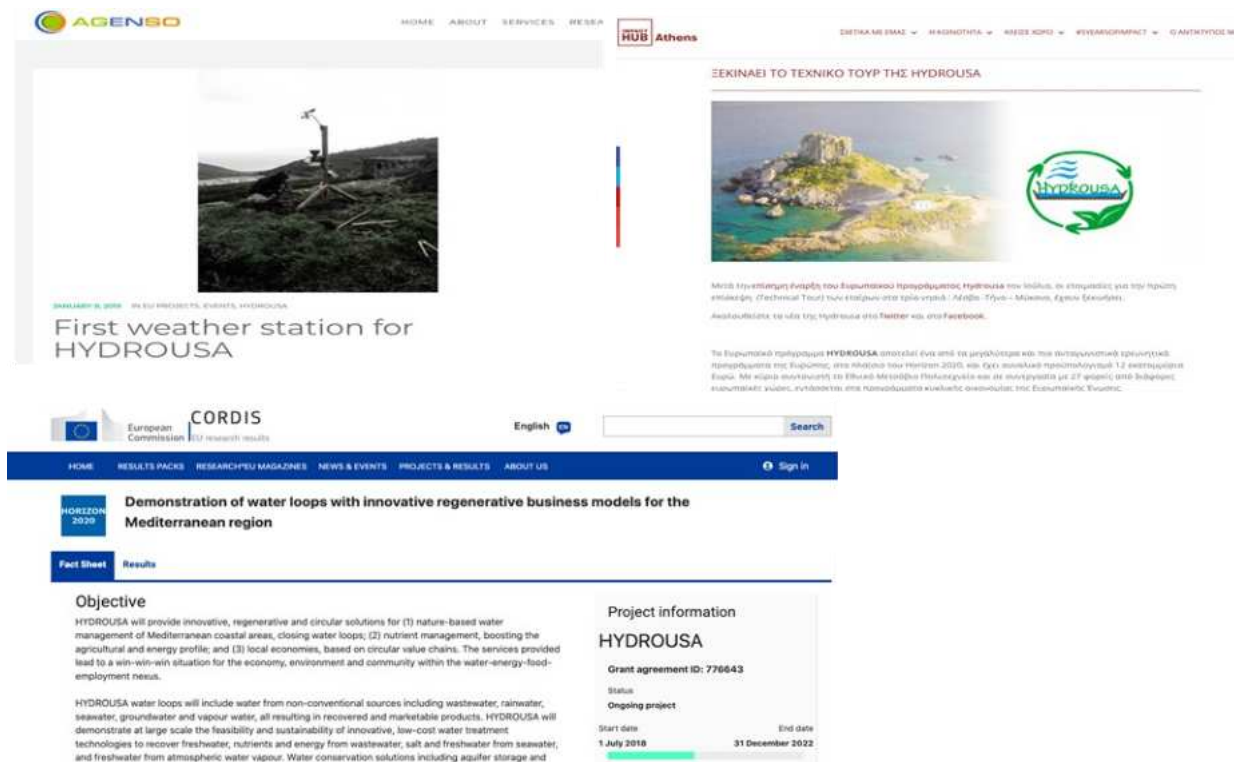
AGENSO

HOME ABOUT SERVICES RESEA

JANUARY 9, 2019 IN EU PROJECTS, EVENTS, HYDROUSA

First weather station for HYDROUSA

HUB Athens

ΣΧΕΤΙΚΑ ΜΕ ΕΜΑΣ ΔΡΑΣΤΗΡΙΟΤΗΤΑ ΧΩΡΟΙ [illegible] Ο ΑΝΤΙΚΤΥΠΟΣ

ΞΕΚΙΝΑΕΙ ΤΟ ΤΕΧΝΙΚΟ ΤΟΥΡ ΤΗΣ HYDROUSA

HYDROUSA

Μετά την επίσημη έναρξη του Ευρωπαϊκού Προγράμματος Hydrousa τον Ιούλιο, οι ετοιμασίες για την πρώτη επίσκεψη (Technical Tour) των εταίρων στα τρία νησιά : Λέσβο -Τήνο – Μύκονο, έχουν ξεκινήσει.

Ακολουθήστε τα νέα της Hydrousa στο Twitter και στο Facebook.

Το Ευρωπαϊκό πρόγραμμα HYDROUSA αποτελεί ένα από τα μεγαλύτερα και πιο ανταγωνιστικά ερευνητικά προγράμματα της Ευρώπης, στο πλαίσιο του Horizon 2020, και έχει συνολικό προϋπολογισμό 12 εκατομμύρια Ευρώ. Με κύριο συντονιστή το Εθνικό Μετσόβιο Πολυτεχνείο και σε συνεργασία με 27 φορείς από διάφορες ευρωπαϊκές χώρες, εντάσσεται στο πανευρωπαϊκό κυκλικής οικονομίας της Ευρωπαϊκής Ένωσης.

European Commission CORDIS EU research results

English EN

Search

HOME RESULTS PACKS RESEARCH*EU MAGAZINES NEWS & EVENTS PROJECTS & RESULTS ABOUT US

Sign in

HORIZON 2020

Demonstration of water loops with innovative regenerative business models for the Mediterranean region

Fact Sheet Results

Objective

HYDROUSA will provide innovative, regenerative and circular solutions for (1) nature-based water management of Mediterranean coastal areas, closing water loops; (2) nutrient management, boosting the agricultural and energy profile; and (3) local economies, based on circular value chains. The services provided lead to a win-win-win situation for the economy, environment and community within the water-energy-food-employment nexus.

HYDROUSA water loops will include water from non-conventional sources including wastewater, rainwater, seawater, groundwater and vapour water, all resulting in recovered and marketable products. HYDROUSA will demonstrate at large scale the feasibility and sustainability of innovative, low-cost water treatment technologies to recover freshwater, nutrients and energy from wastewater, salt and freshwater from seawater, and freshwater from atmospheric water vapour. Water conservation solutions including aquifer storage and

Project information

HYDROUSA

Grant agreement ID: 776643

Status

Ongoing project

Start date

1 July 2018

End date

31 December 2022